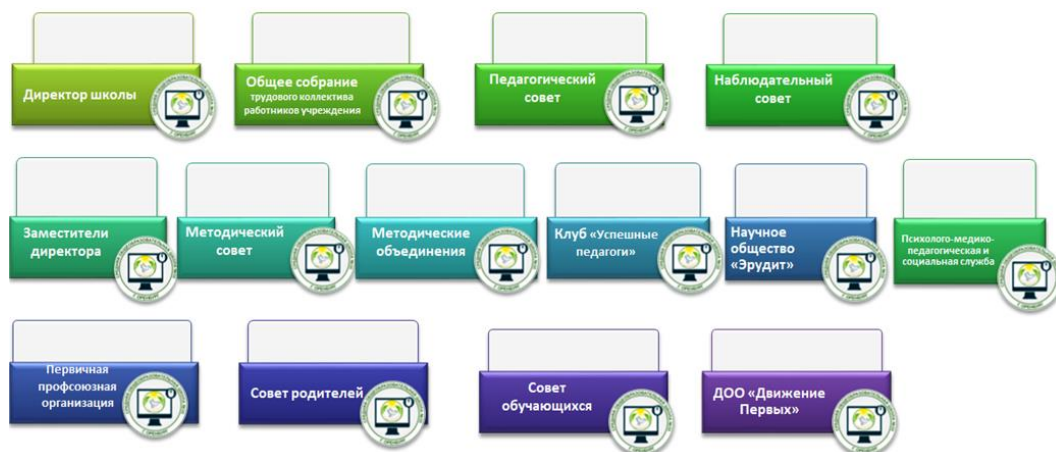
Директор школы

Общее собрание трудового коллектива работников учреждения

Педагогический совет

Наблюдательный совет

Заместители директора

Методический совет

Методические объединения

Клуб «Успешные педагоги»

Научное общество «Эрудит»

Психолого-медико-педагогическая и социальная служба

Первичная профсоюзная организация

Совет родителей

Совет обучающихся

ДОО «Движение Первых»